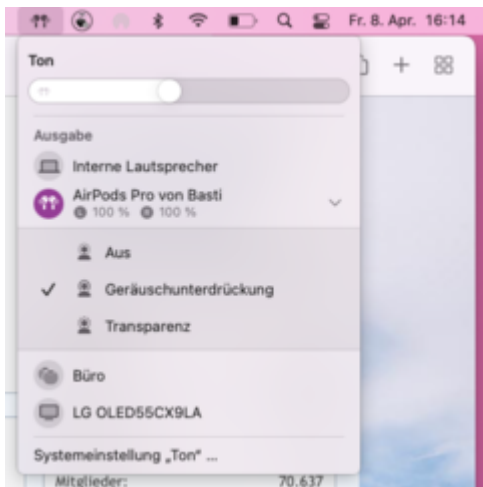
Fr. 8. Apr. 16:14

Ton

Ausgabe

Interne Lautsprecher

AirPods Pro von Basti

100 % 100 %

Aus

✓ Geräuschunterdrückung

Transparenz

Büro

LG OLED55CX9LA

Systemeinstellung „Ton" ...

Mitglieder: 70.637